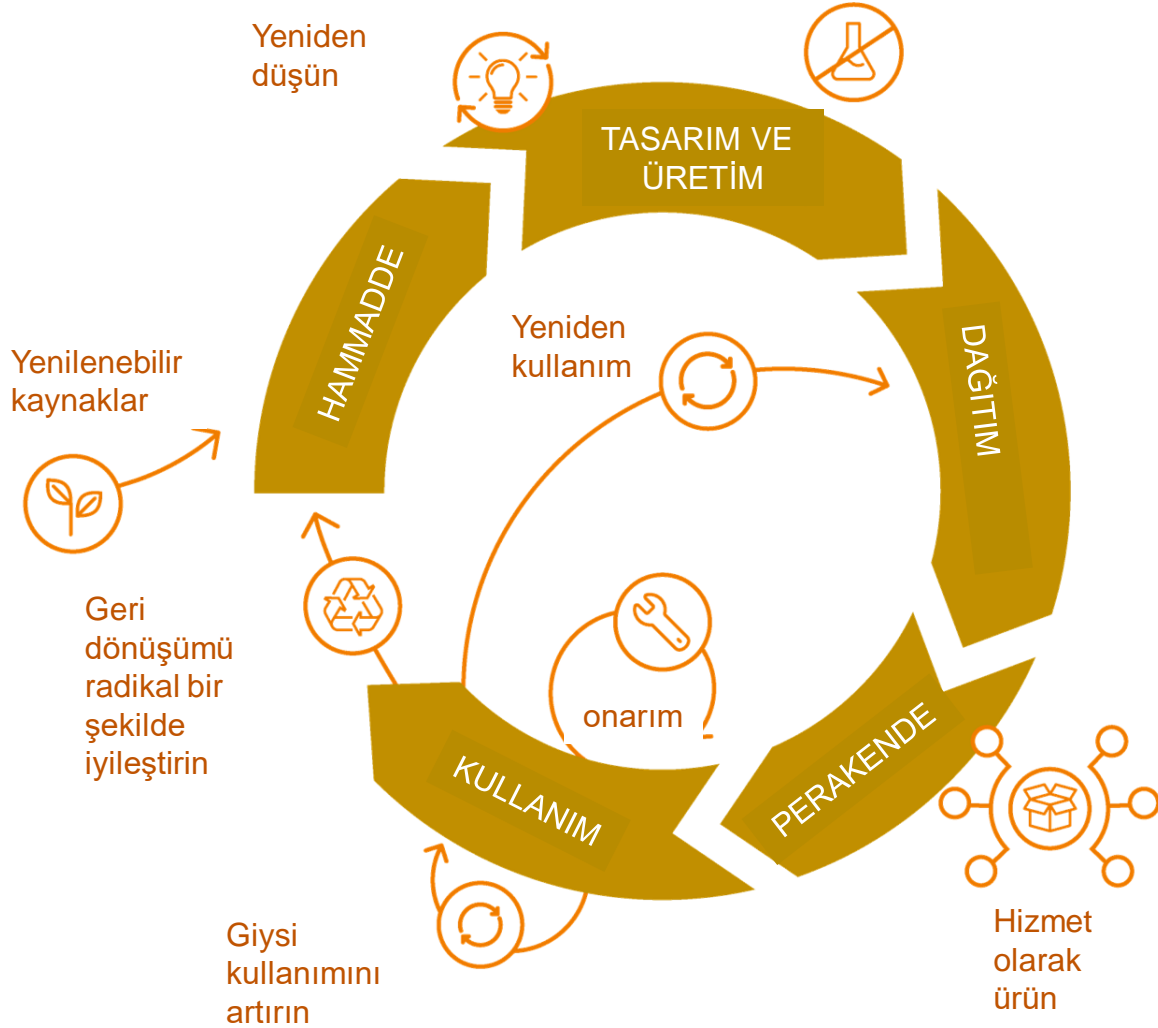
Yeniden düşün

TASARIM VE ÜRETİM

HAMMADDE

DAĞITIM

Yeniden kullanım

Yenilenebilir kaynaklar

Geri dönüşümü radikal bir şekilde iyileştirin

onarım

KULLANIM

PERAKENDE

Giysi kullanımını artırın

Hizmet olarak ürün